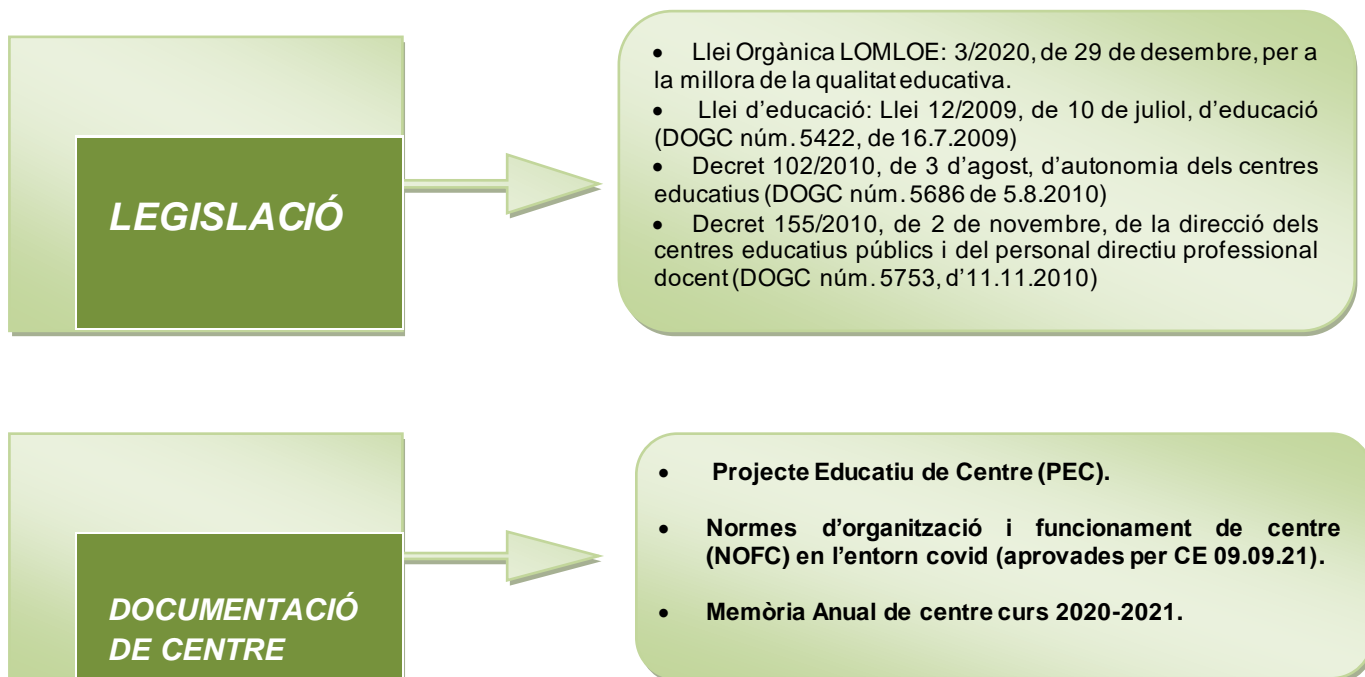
LEGISLACIÓ

- Llei Orgànica LOMLOE: 3/2020, de 29 de desembre, per a la millora de la qualitat educativa.
- Llei d'educació: Llei 12/2009, de 10 de juliol, d'educació (DOGC núm. 5422, de 16.7.2009)
- Decret 102/2010, de 3 d'agost, d'autonomia dels centres educatius (DOGC núm. 5686 de 5.8.2010)
- Decret 155/2010, de 2 de novembre, de la direcció dels centres educatius públics i del personal directiu professional docent (DOGC núm. 5753, d'11.11.2010)

DOCUMENTACIÓ DE CENTRE

- Projecte Educatiu de Centre (PEC).
- Normes d'organització i funcionament de centre (NOFC) en l'entorn covid (aprovades per CE 09.09.21).
- Memòria Anual de centre curs 2020-2021.